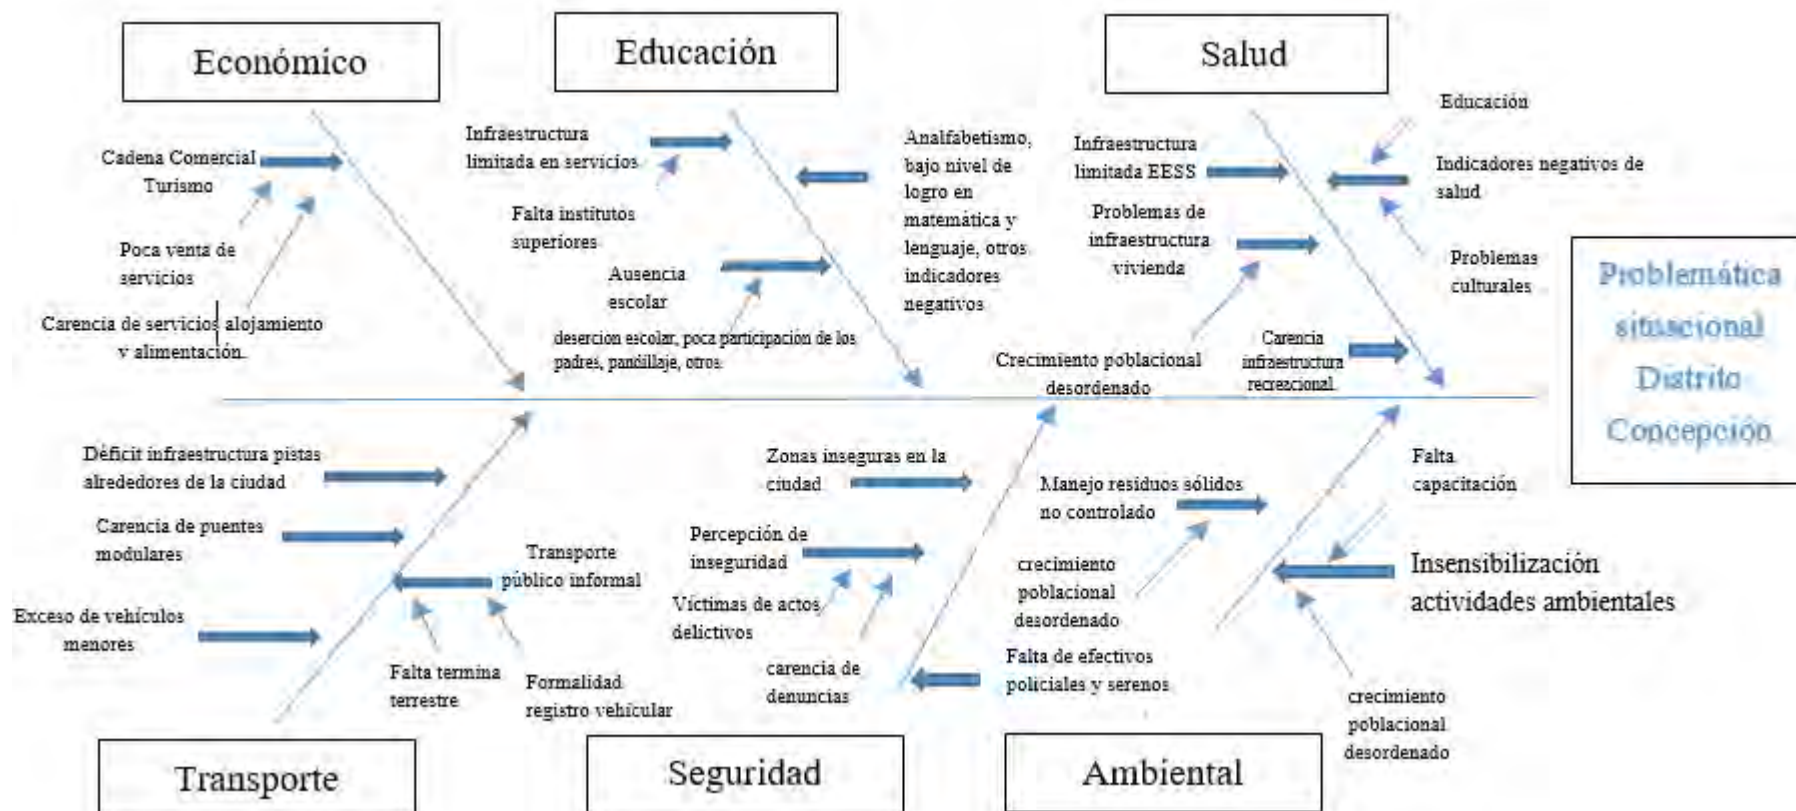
Económico

Educación

Salud

Cadena Comercial Turismo

Poca venta de servicios

Carencia de servicios alojamiento y alimentación.

Infraestructura limitada en servicios

Falta institutos superiores

Ausencia escolar

desercion escolar, poca participacion de los padres, pandillaje, otros

Analfabetismo, bajo nivel de logro en matemática y lenguaje, otros indicadores negativos

Infraestructura limitada EESS

Problemas de infraestructura vivienda

Crecimiento poblacional desordenado

Carencia infraestructura recreacional

Educación

Indicadores negativos de salud

Problemas culturales

Problemática situacional Distrito Concepción

Déficit infraestructura pistas alrededores de la ciudad

Carencia de puentes modulares

Exceso de vehículos menores

Transporte público informal

Falta termina terrestre

Formalidad registro vehicular

Zonas inseguras en la ciudad

Percepción de inseguridad

Víctimas de actos delictivos

carencia de denuncias

Falta de efectivos policiales y serenos

Manejo residuos sólidos no controlado

crecimiento poblacional desordenado

Falta capacitación

Insensibilización actividades ambientales

crecimiento poblacional desordenado

Transporte

Seguridad

Ambiental